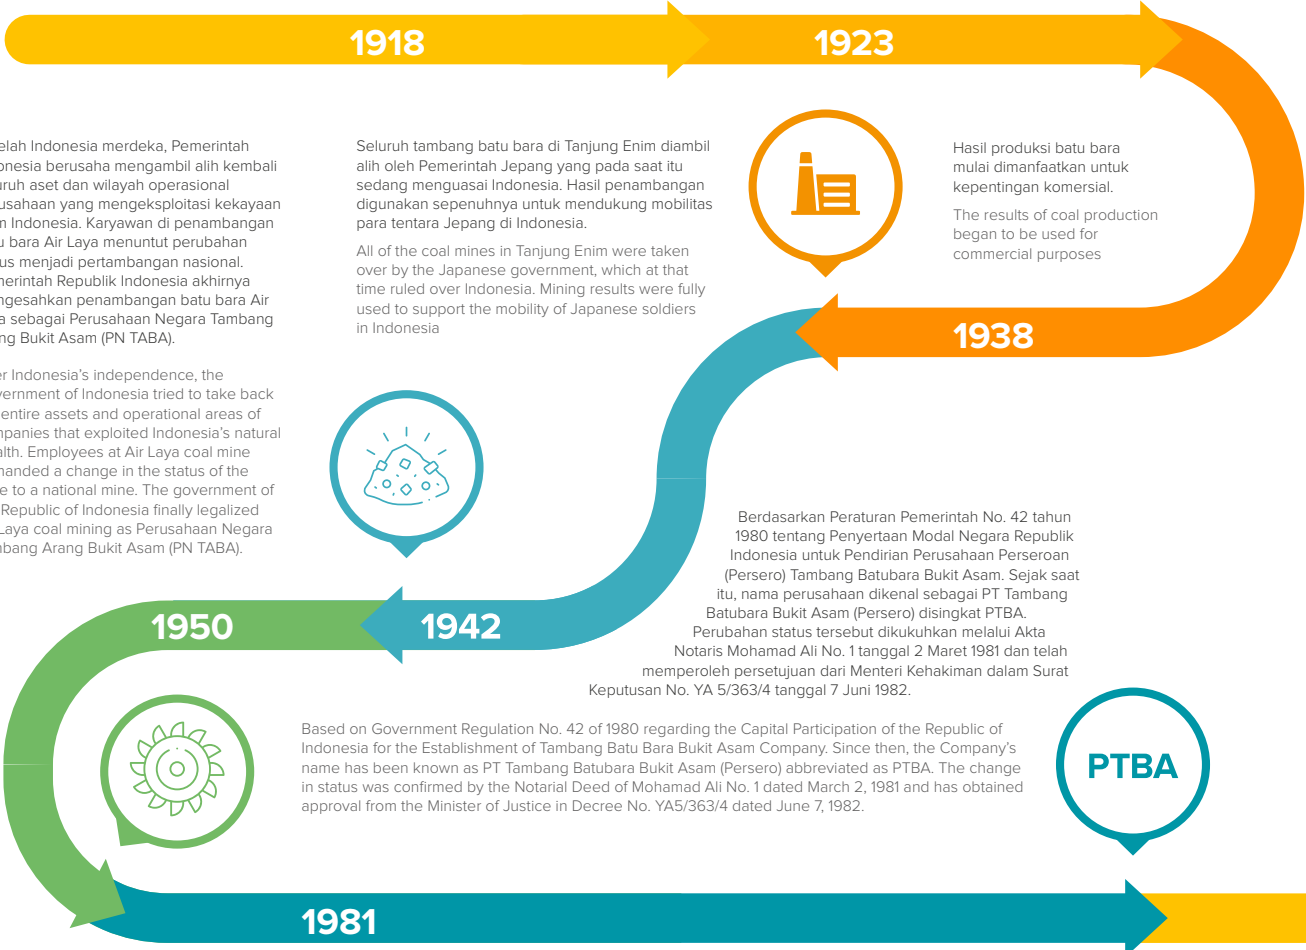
1918

1923

elah Indonesia merdeka, Pemerintah onesia berusaha mengambil alih kembali uruh aset dan wilayah operasional usahaan yang mengeksploitasi kekayaan m Indonesia. Karyawan di penambangan u bara Air Laya menuntut perubahan us menjadi pertambangan nasional. merintah Republik Indonesia akhirnya ngesahkan penambangan batu bara Air a sebagai Perusahaan Negara Tambang ng Bukit Asam (PN TABA).

er Indonesia's independence, the vernment of Indonesia tried to take back entire assets and operational areas of mpanies that exploited Indonesia's natural alth. Employees at Air Laya coal mine handed a change in the status of the e to a national mine. The government of Republic of Indonesia finally legalized Laya coal mining as Perusahaan Negara bang Arang Bukit Asam (PN TABA).

Seluruh tambang batu bara di Tanjung Enim diambil alih oleh Pemerintah Jepang yang pada saat itu sedang menguasai Indonesia. Hasil penambangan digunakan sepenuhnya untuk mendukung mobilitas para tentara Jepang di Indonesia.

All of the coal mines in Tanjung Enim were taken over by the Japanese government, which at that time ruled over Indonesia. Mining results were fully used to support the mobility of Japanese soldiers in Indonesia

Hasil produksi batu bara mulai dimanfaatkan untuk kepentingan komersial.

The results of coal production began to be used for commercial purposes

1938

Berdasarkan Peraturan Pemerintah No. 42 tahun 1980 tentang Penyertaan Modal Negara Republik Indonesia untuk Pendirian Perusahaan Perseroan (Persero) Tambang Batubara Bukit Asam. Sejak saat itu, nama perusahaan dikenal sebagai PT Tambang Batubara Bukit Asam (Persero) disingkat PTBA. Perubahan status tersebut dikukuhkan melalui Akta Notaris Mohamad Ali No. 1 tanggal 2 Maret 1981 dan telah memperoleh persetujuan dari Menteri Kehakiman dalam Surat Keputusan No. YA 5/363/4 tanggal 7 Juni 1982.

1950

1942

Based on Government Regulation No. 42 of 1980 regarding the Capital Participation of the Republic of Indonesia for the Establishment of Tambang Batu Bara Bukit Asam Company. Since then, the Company's name has been known as PT Tambang Batubara Bukit Asam (Persero) abbreviated as PTBA. The change in status was confirmed by the Notarial Deed of Mohamad Ali No. 1 dated March 2, 1981 and has obtained approval from the Minister of Justice in Decree No. YA5/363/4 dated June 7, 1982.

PTBA

1981